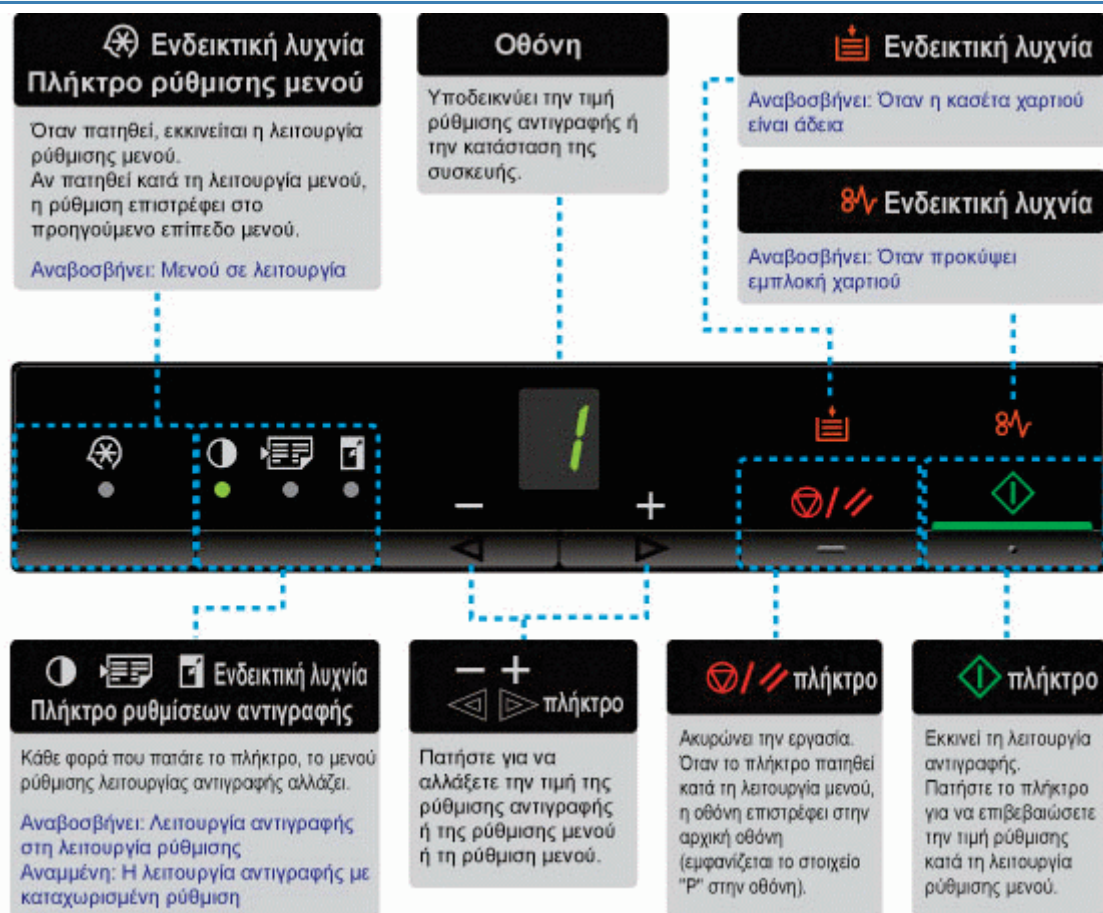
Ενδεικτική λυχνία
Πλήκτρο ρύθμισης μενού

Όταν πατηθεί, εκκινείται η λειτουργία ρύθμισης μενού.
Αν πατηθεί κατά τη λειτουργία μενού, η ρύθμιση επιστρέφει στο προηγούμενο επίπεδο μενού.

Αναβοσβήνει: Μενού σε λειτουργία

Οθόνη

Υποδεικνύει την τιμή ρύθμισης αντιγραφής ή την κατάσταση της συσκευής.

Ενδεικτική λυχνία

Αναβοσβήνει: Όταν η κασέτα χαρτιού είναι άδεια

Ενδεικτική λυχνία

Αναβοσβήνει: Όταν προκύψει εμπλοκή χαρτιού

1

−

+

Ενδεικτική λυχνία
Πλήκτρο ρυθμίσεων αντιγραφής

Κάθε φορά που πατάτε το πλήκτρο, το μενού ρύθμισης λειτουργίας αντιγραφής αλλάζει.

Αναβοσβήνει: Λειτουργία αντιγραφής στη λειτουργία ρύθμισης
Αναμμένη: Η λειτουργία αντιγραφής με καταχωρισμένη ρύθμιση

− +
πλήκτρο

Πατήστε για να αλλάξετε την τιμή της ρύθμισης αντιγραφής ή της ρύθμισης μενού ή τη ρύθμιση μενού.

πλήκτρο

Ακυρώνει την εργασία.
Όταν το πλήκτρο πατηθεί κατά τη λειτουργία μενού, η οθόνη επιστρέφει στην αρχική οθόνη (εμφανίζεται το στοιχείο "P" στην οθόνη).

πλήκτρο

Εκκινεί τη λειτουργία αντιγραφής.
Πατήστε το πλήκτρο για να επιβεβαιώσετε την τιμή ρύθμισης κατά τη λειτουργία ρύθμισης μενού.